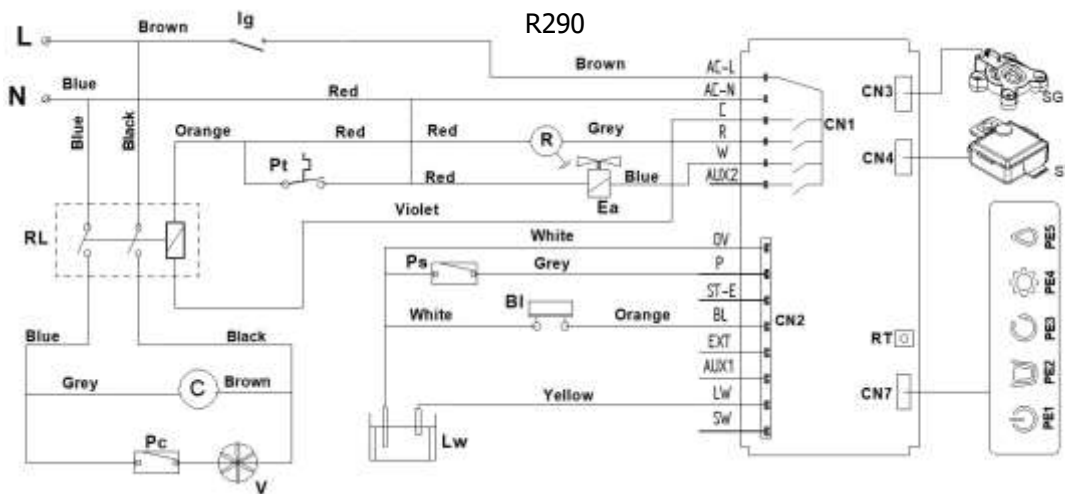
R290

L Brown Ig
N Blue Red
Blue Black
Orange Red Red Grey
Pt R
Red Blue
Ea
Violet
RL

Brown AC-L
AC-N
C
R
W
AUX2
CN1
CN3 SG
CN4 S

White 0V
Ps Grey P
ST-E
White Bl Orange BL
EXT
AUX1
Yellow LW
SW
CN2
Lw

Blue Black
Grey C Brown
Pc
V

RT
CN7

PE5
PE4
PE3
PE2
PE1